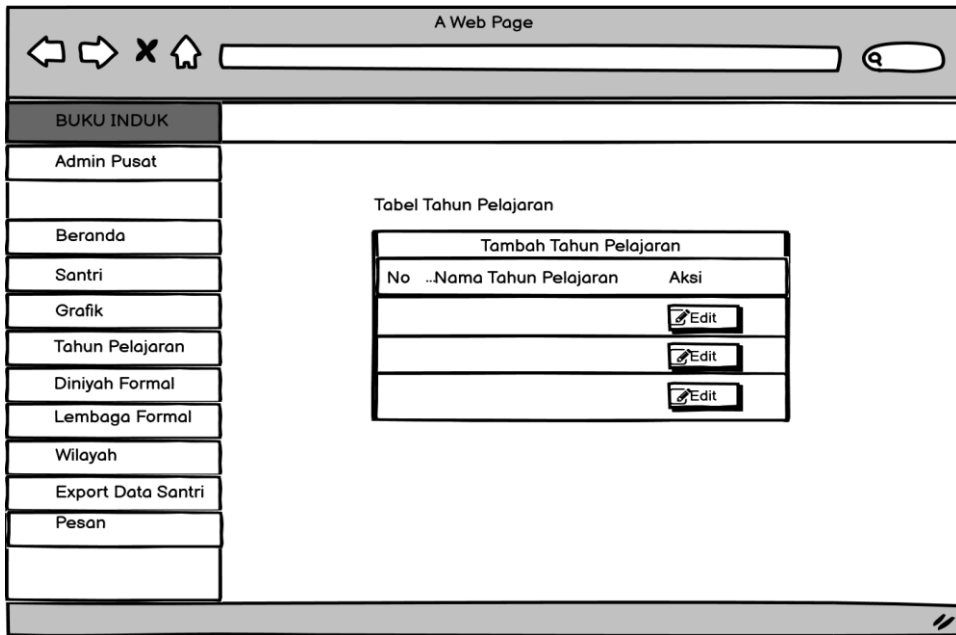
A Web Page

BUKU INDUK

Admin Pusat

Beranda

Santri

Grafik

Tahun Pelajaran

Diniyah Formal

Lembaga Formal

Wilayah

Export Data Santri

Pesan

Tabel Tahun Pelajaran

| Tambah Tahun Pelajaran | | |
|---|---|---|
| No | ..Nama Tahun Pelajaran | Aksi |
| | | Edit |
| | | Edit |
| | | Edit |